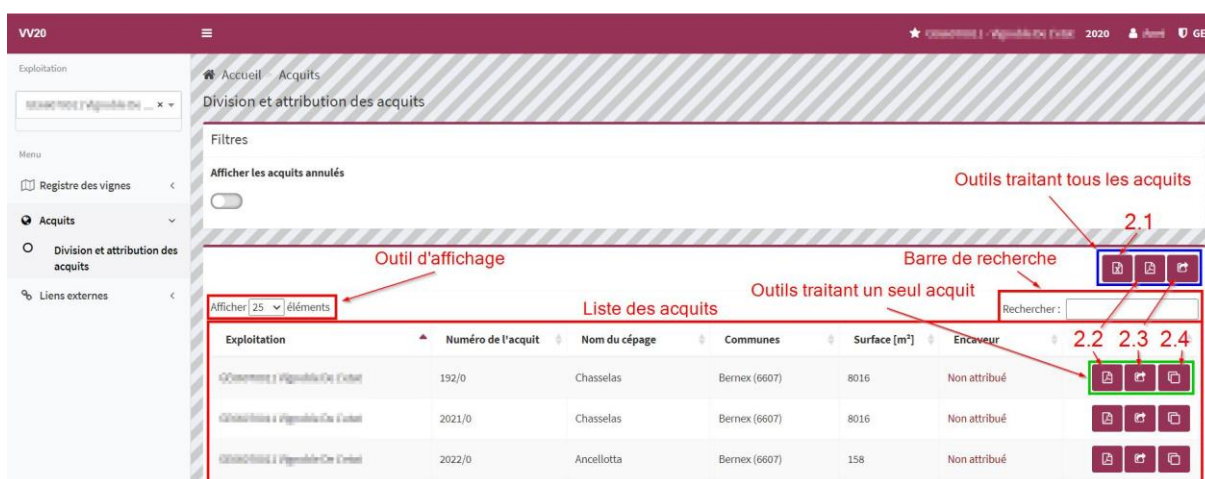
VV20

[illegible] 2020 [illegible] GE

Exploitation

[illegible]

Menu

Registre des vignes

Acquits

Division et attribution des acquits

Liens externes

Accueil Acquits

Division et attribution des acquits

Filtres

Afficher les acquits annulés

Outils traitant tous les acquits

2.1

Outil d'affichage

Barre de recherche

Outils traitant un seul acquit

Afficher 25 éléments

Liste des acquits

Rechercher :

2.2 2.3 2.4

| Exploitation | Numéro de l'acquit | Nom du cépage | Communes | Surface [m²] | Encaveur |
|---|---|---|---|---|---|
| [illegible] | 192/0 | Chasselas | Bernex (6607) | 8016 | Non attribué |
| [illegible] | 2021/0 | Chasselas | Bernex (6607) | 8016 | Non attribué |
| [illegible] | 2022/0 | Ancellotta | Bernex (6607) | 158 | Non attribué |